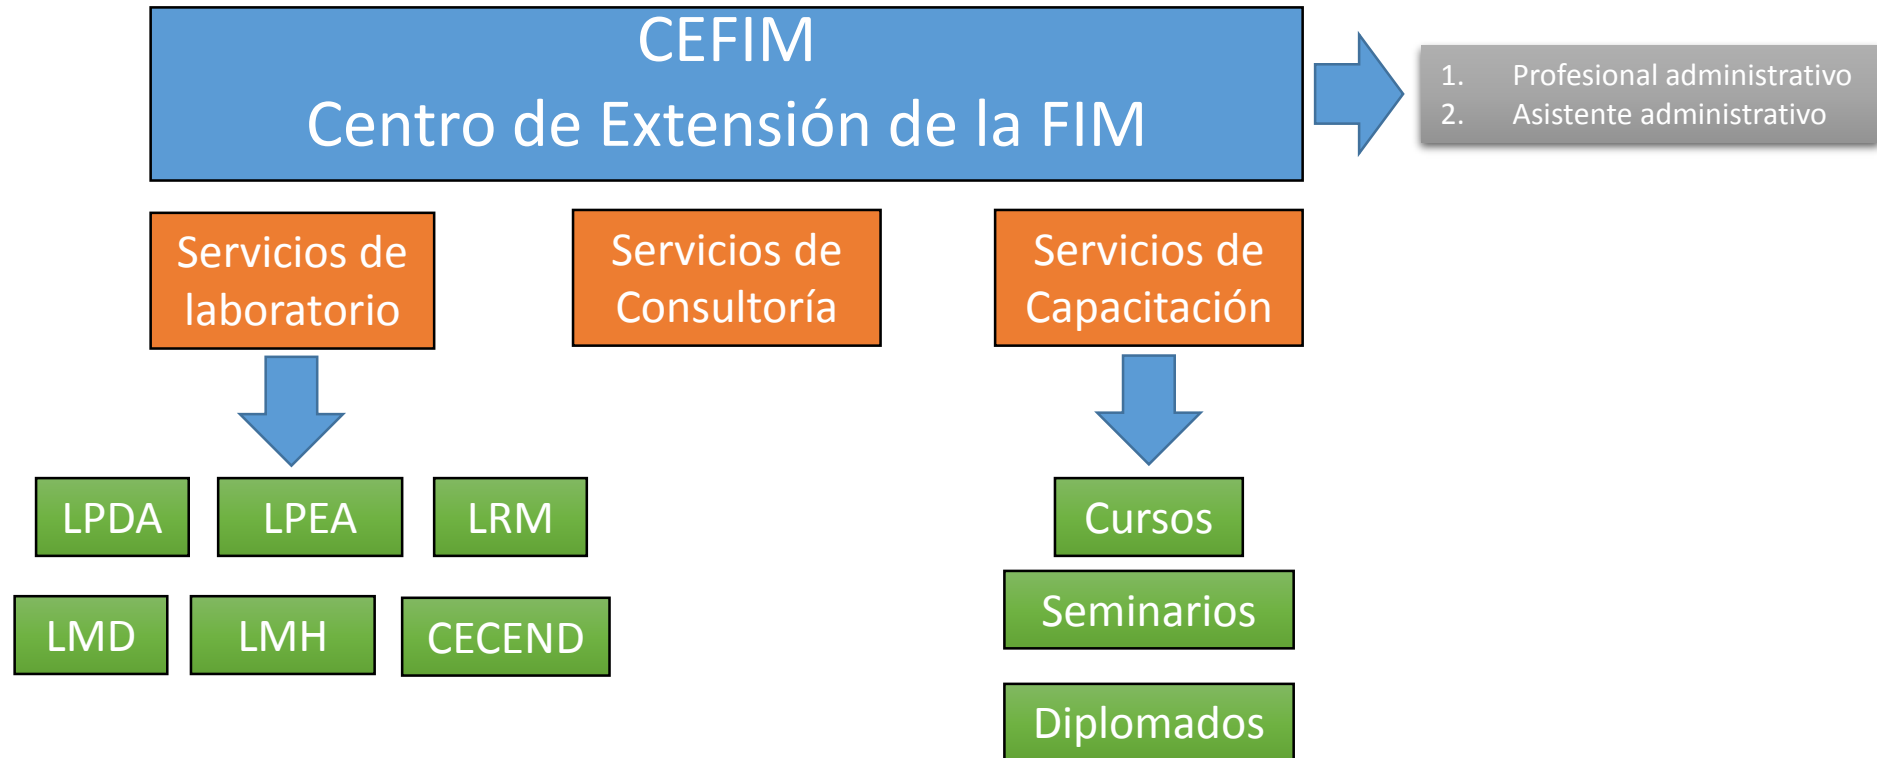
CEFIM
Centro de Extensión de la FIM

1. Profesional administrativo
2. Asistente administrativo

Servicios de laboratorio

Servicios de Consultoría

Servicios de Capacitación

LPDA
LPEA
LRM
LMD
LMH
CECEND

Cursos
Seminarios
Diplomados